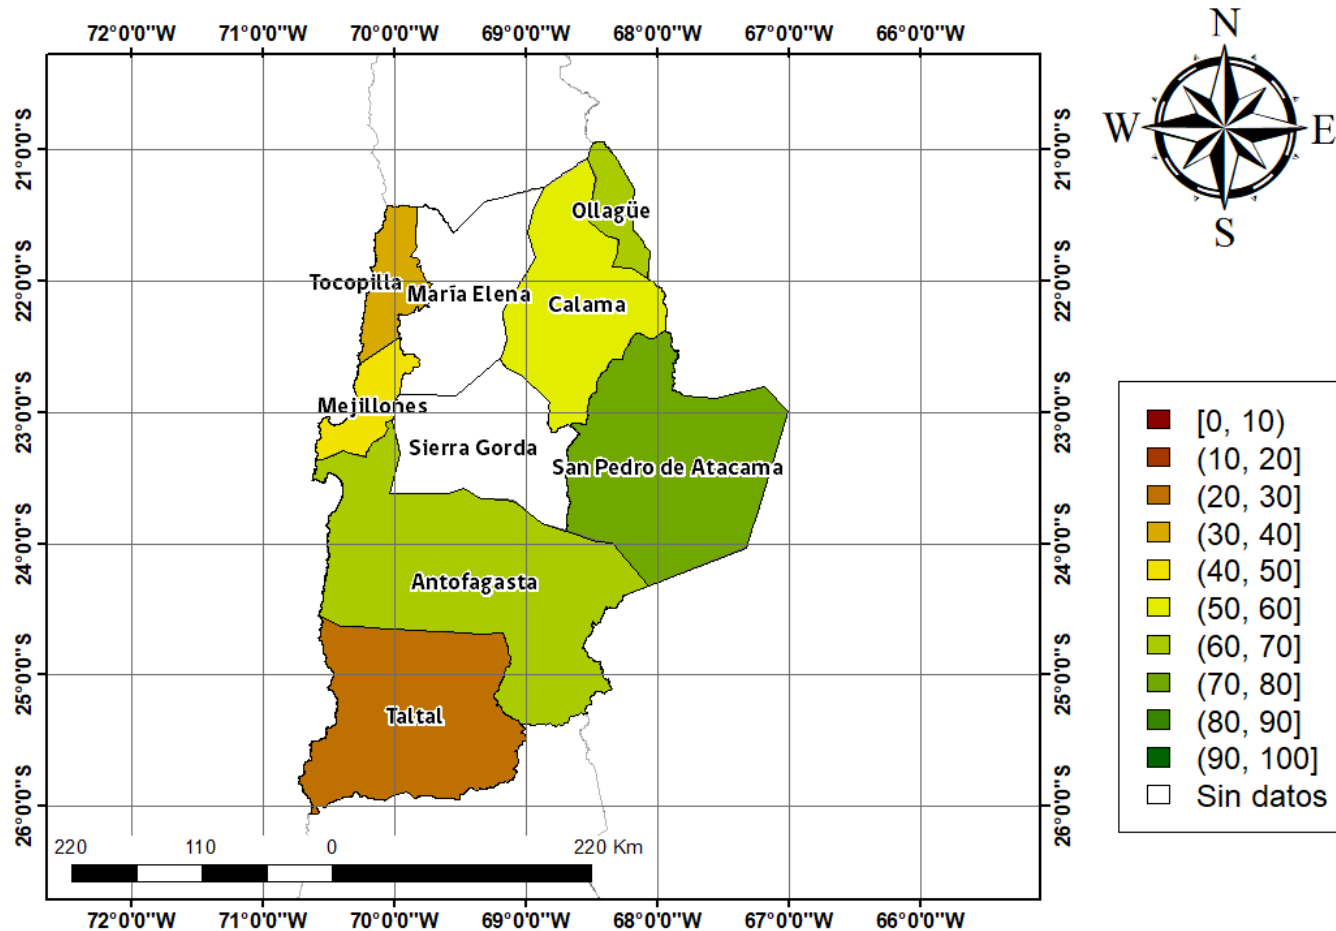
72°0'0"W 71°0'0"W 70°0'0"W 69°0'0"W 68°0'0"W 67°0'0"W 66°0'0"W

N
W E
S

21°0'0"S
22°0'0"S
23°0'0"S
24°0'0"S
25°0'0"S
26°0'0"S

Ollagüe
Tocopilla
María Elena
Calama
Mejillones
Sierra Gorda
San Pedro de Atacama
Antofagasta
Taltal

21°0'0"S
22°0'0"S
23°0'0"S
24°0'0"S
25°0'0"S
26°0'0"S

[0, 10)
(10, 20]
(20, 30]
(30, 40]
(40, 50]
(50, 60]
(60, 70]
(70, 80]
(80, 90]
(90, 100]
Sin datos

220 110 0 220 Km

72°0'0"W 71°0'0"W 70°0'0"W 69°0'0"W 68°0'0"W 67°0'0"W 66°0'0"W